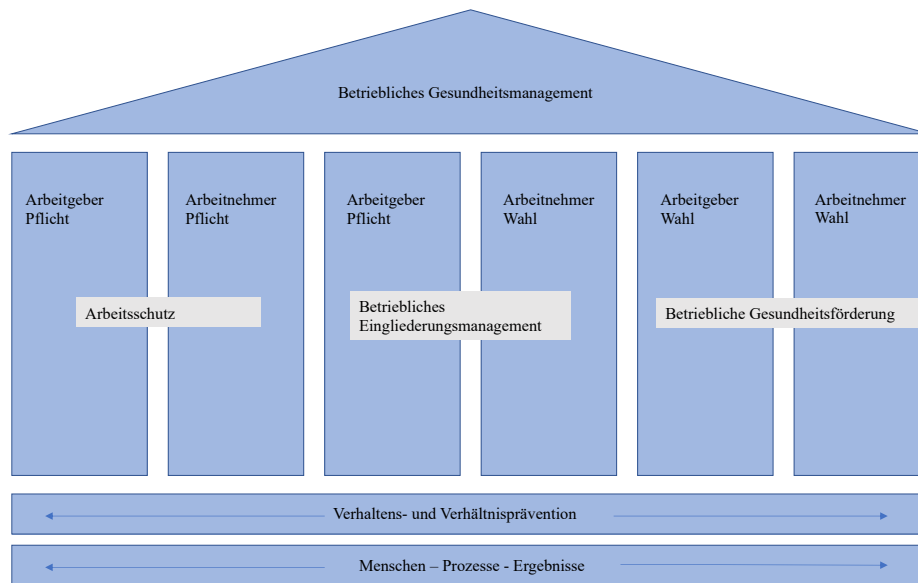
Betriebliches Gesundheitsmanagement

Arbeitgeber Pflicht

Arbeitnehmer Pflicht

Arbeitgeber Pflicht

Arbeitnehmer Wahl

Arbeitgeber Wahl

Arbeitnehmer Wahl

Arbeitsschutz

Betriebliches Eingliederungsmanagement

Betriebliche Gesundheitsförderung

Verhaltens- und Verhältnisprävention

Menschen – Prozesse - Ergebnisse